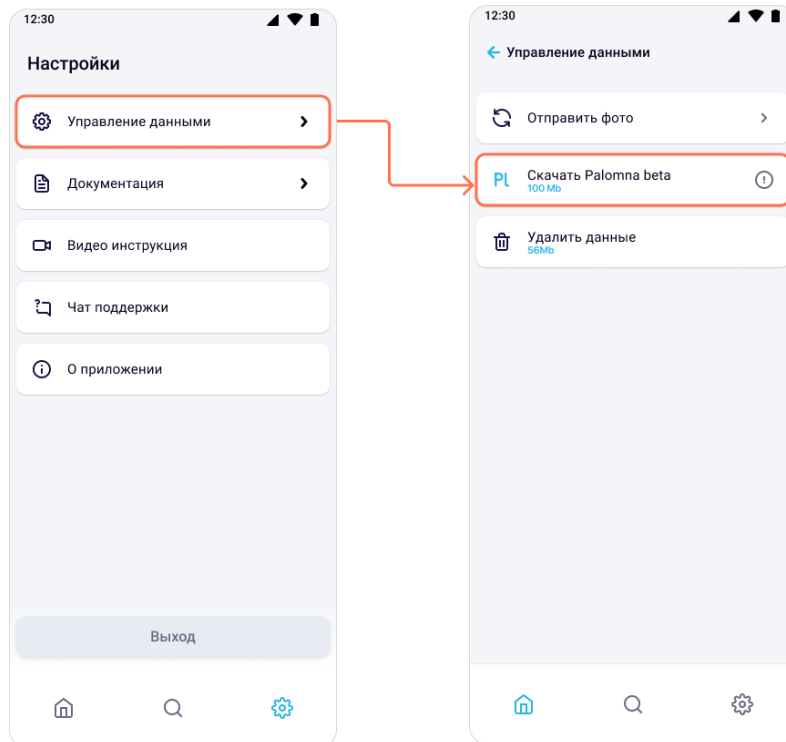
12:30

Настройки

Управление данными

Документация

Видео инструкция

Чат поддержки

О приложении

Выход

12:30

Управление данными

Отправить фото

Pl Скачать Palomna beta
100 Mb

Удалить данные
56Mb